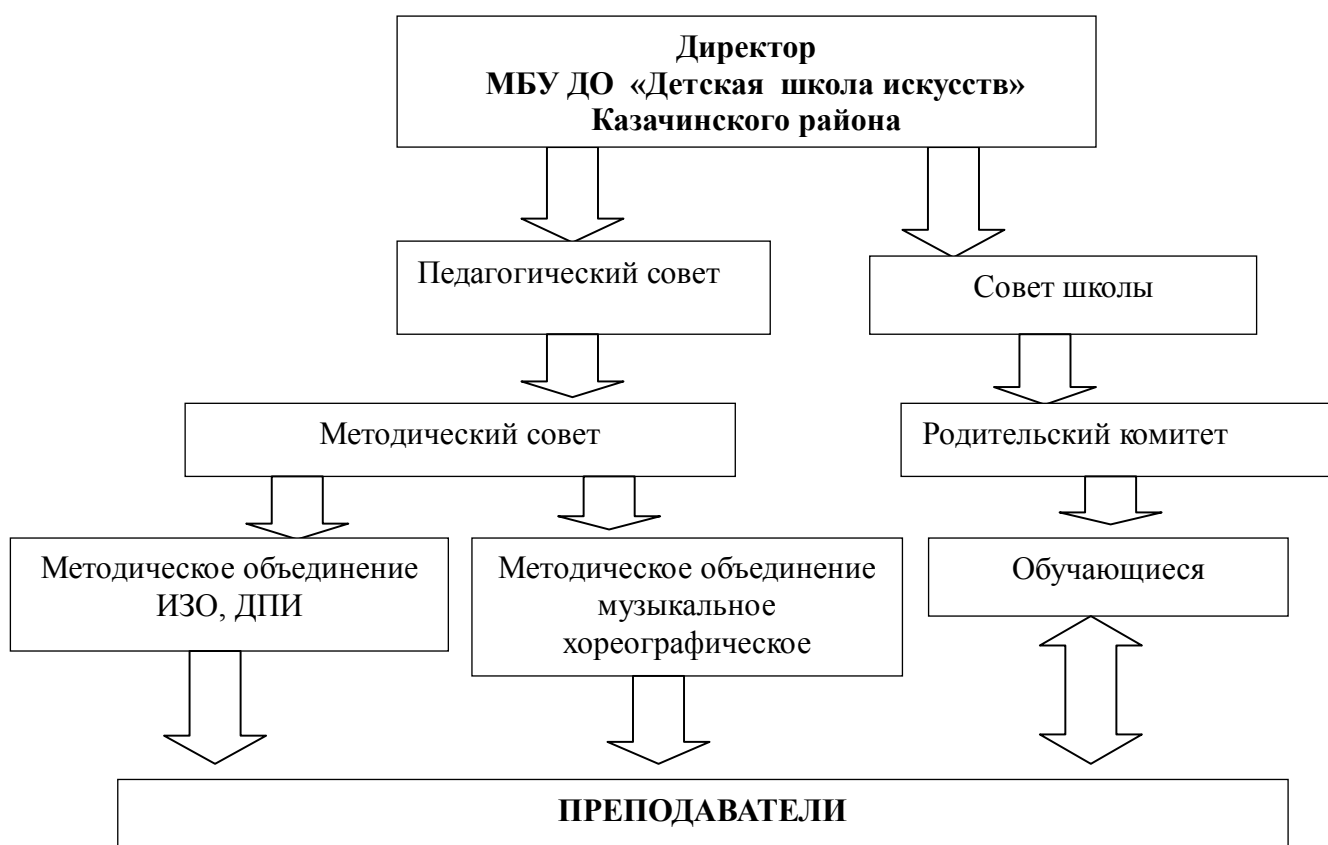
Директор
МБУ ДО «Детская школа искусств»
Казачинского района

Педагогический совет

Совет школы

Методический совет

Родительский комитет

Методическое объединение ИЗО, ДПИ

Методическое объединение музыкальное хореографическое

Обучающиеся

ПРЕПОДАВАТЕЛИ